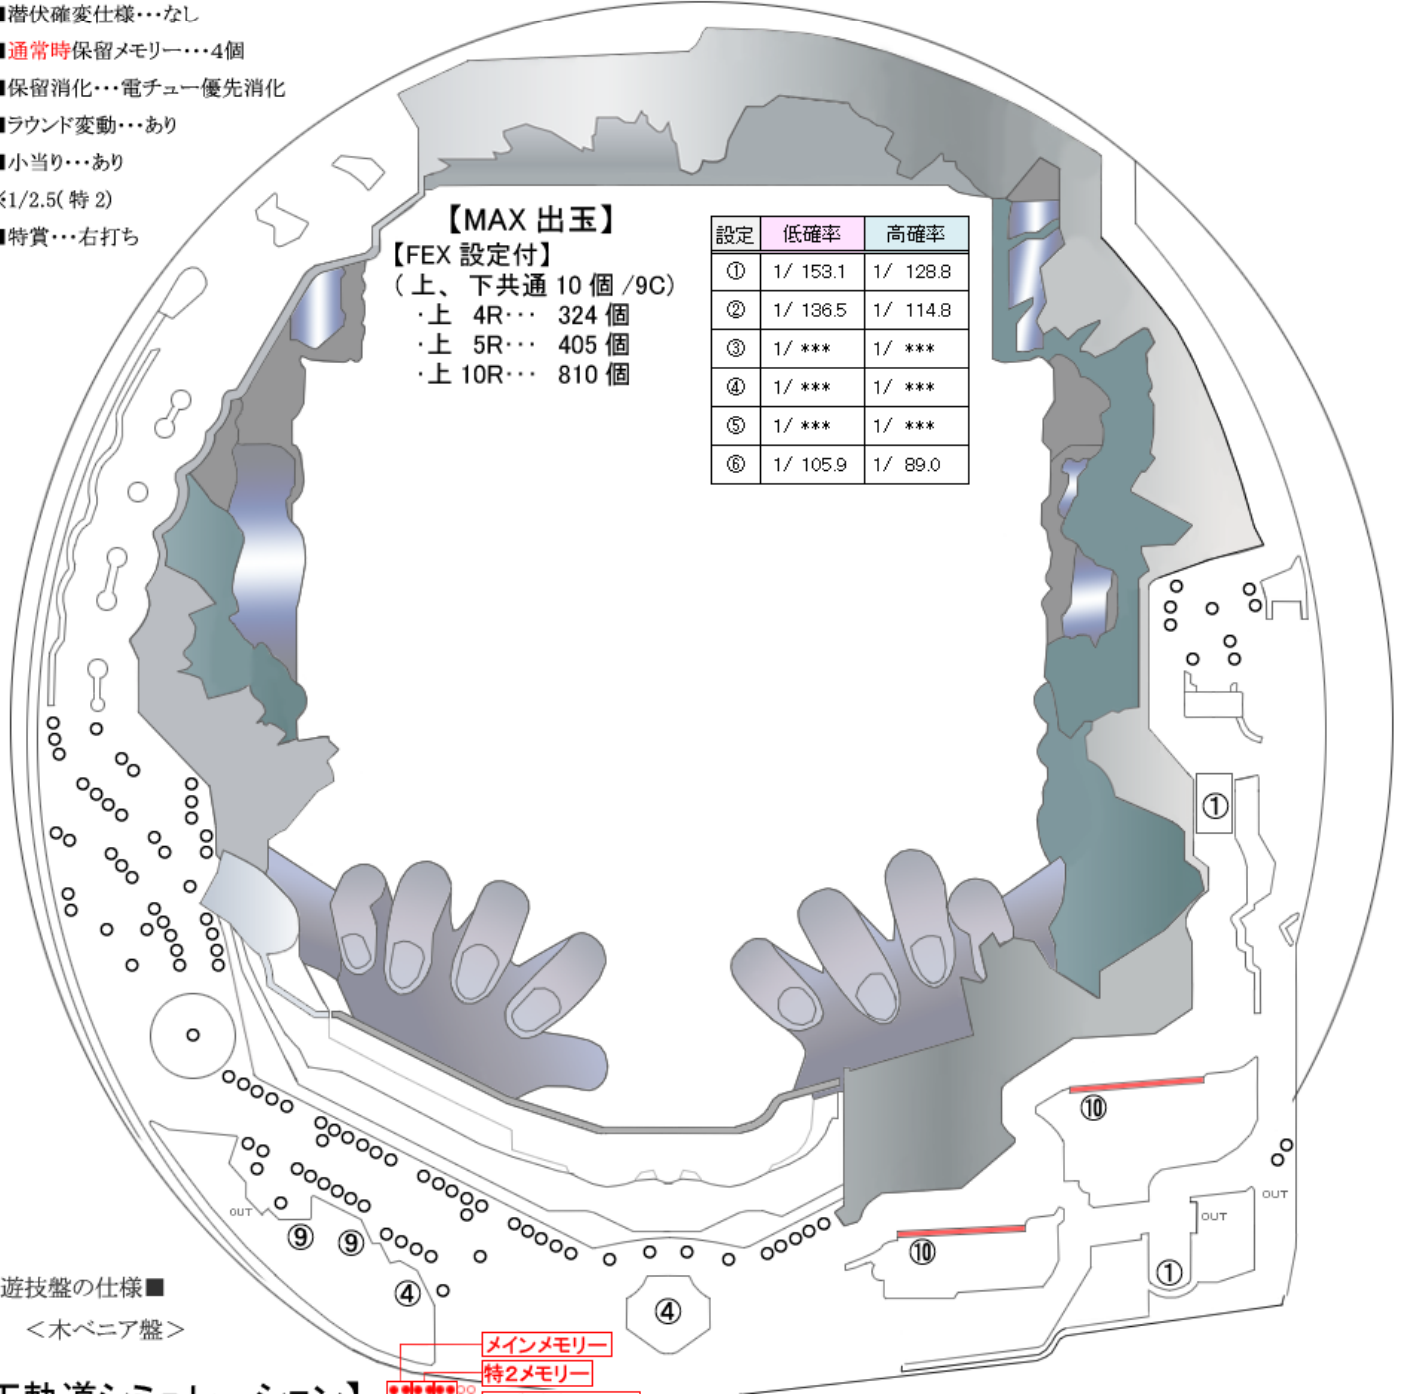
■潜伏確変仕様・・・なし
■通常時保留メモリー・・・4個
■保留消化・・・電チュー優先消化
■ラウンド変動・・・あり
■小当り・・・あり
※1/2.5(特 2)
■特賞・・・右打ち

【MAX 出玉】
【FEX 設定付】
(上、下共通 10 個 /9C)
・上 4R・・・ 324 個
・上 5R・・・ 405 個
・上 10R・・・ 810 個

| 設定 | 低確率 | 高確率 |
|---|---|---|
| ① | 1/ 153.1 | 1/ 128.8 |
| ② | 1/ 136.5 | 1/ 114.8 |
| ③ | 1/ *** | 1/ *** |
| ④ | 1/ *** | 1/ *** |
| ⑤ | 1/ *** | 1/ *** |
| ⑥ | 1/ 105.9 | 1/ 89.0 |

①
⑩
OUT
OUT
⑩
①
OUT
⑨ ⑨
④
④

遊技盤の仕様■
<木ベニア盤>

メインメモリー
特2メモリー
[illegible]